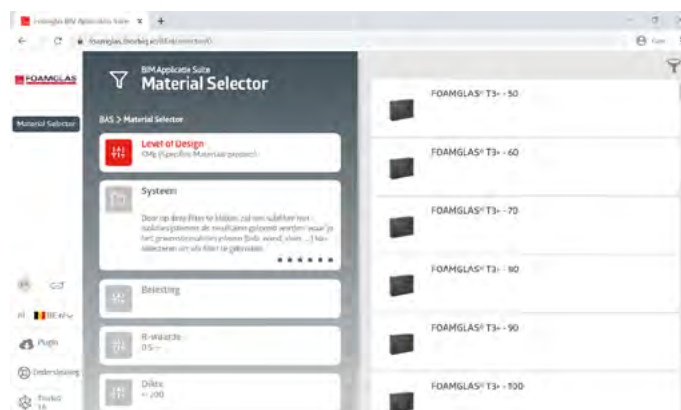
FOAMGLAS BIM Applicatie Suite ×

foamglas.bimbuilder.nl/selector

Gast

FOAMGLAS

Material Selector

BIM Applicatie Suite
Material Selector

BAS > Material Selector

Level of Design
ISMs (Specifiek Materiaal/ proces)

Systeem

Door op deze filter te klikken zal een subfilter met isolatiesystemen de resultaten gefilterd worden waar je het gewenste isolatiesysteem (bijv. wand, vloer, ...) kan selecteren om als filter te gebruiken.

Belasting

R-waarde
0.5 -

Dikte
- 200

BE-nl

Plugin

Ondersteuning

Product
16

FOAMGLAS® T3+ - 50

FOAMGLAS® T3+ - 60

FOAMGLAS® T3+ - 70

FOAMGLAS® T3+ - 80

FOAMGLAS® T3+ - 90

FOAMGLAS® T3+ - 100